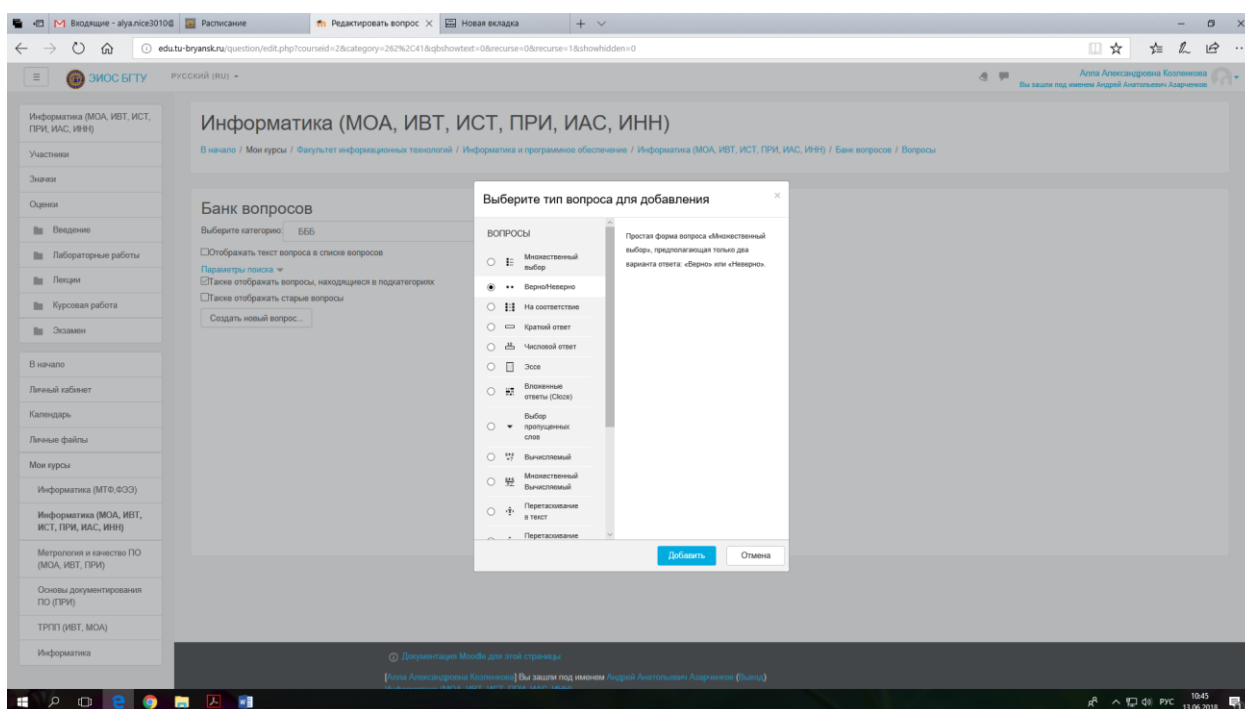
Входящие - alya.nice3010@ | Расписание | Редактировать вопрос | Новая вкладка

edu.tu-bryansk.ru/question/edit.php?courseid=2&category=262%2C41&qbshowtext=0&recurse=0&recurse=1&showhidden=0

ЭИОС БГТУ   РУССКИЙ (RU)

Алла Александровна Козленкова
Вы зашли под именем Андрей Анатольевич Азарченков

Информатика (МОА, ИВТ, ИСТ, ПРИ, ИАС, ИНН)
Участники
Значки
Оценки
Введение
Лабораторные работы
Лекции
Курсовая работа
Экзамен
В начало
Личный кабинет
Календарь
Личные файлы
Мои курсы
Информатика (МТФ,ФЭЗ)
Информатика (МОА, ИВТ, ИСТ, ПРИ, ИАС, ИНН)
Метрология и качество ПО (МОА, ИВТ, ПРИ)
Основы документирования ПО (ПРИ)
ТРПП (ИВТ, МОА)
Информатика

Информатика (МОА, ИВТ, ИСТ, ПРИ, ИАС, ИНН)

В начало / Мои курсы / Факультет информационных технологий / Информатика и программное обеспечение / Информатика (МОА, ИВТ, ИСТ, ПРИ, ИАС, ИНН) / Банк вопросов / Вопросы

Банк вопросов
Выберите категорию: БББ
Отображать текст вопроса в списке вопросов
Параметры поиска
Также отображать вопросы, находящиеся в подкатегориях
Также отображать старые вопросы
Создать новый вопрос...

Выберите тип вопроса для добавления

ВОПРОСЫ
Множественный выбор
Верно/Неверно
На соответствие
Краткий ответ
Числовой ответ
Эссе
Вложенные ответы (Cloze)
Выбор пропущенных слов
Вычисляемый
Множественный Вычисляемый
Перетаскивание в текст
Перетаскивание

Простая форма вопроса «Множественный выбор», предполагающая только два варианта ответа: «Верно» или «Неверно».

Добавить   Отмена

Документация Moodle для этой страницы

[Алла Александровна Козленкова] Вы зашли под именем Андрей Анатольевич Азарченков (Выход)

РУС 10:45 13.06.2018